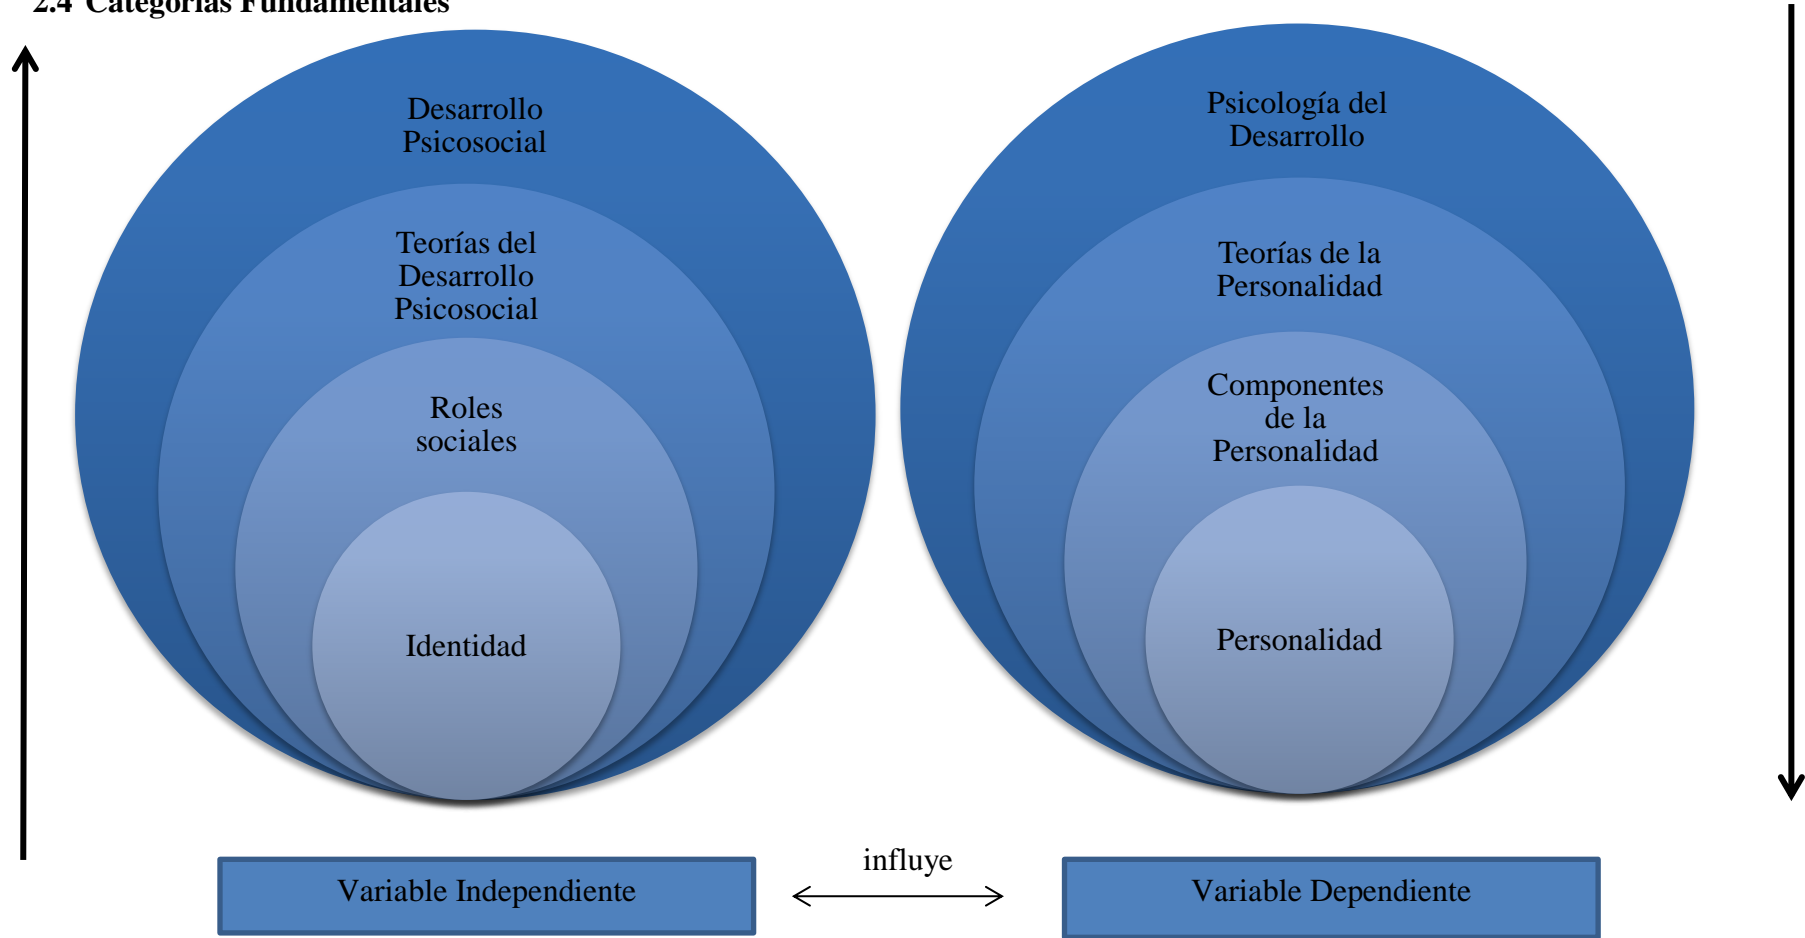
2.4 Categorías Fundamentales

Desarrollo Psicosocial

Teorías del Desarrollo Psicosocial

Roles sociales

Identidad

Psicología del Desarrollo

Teorías de la Personalidad

Componentes de la Personalidad

Personalidad

Variable Independiente

influye

Variable Dependiente